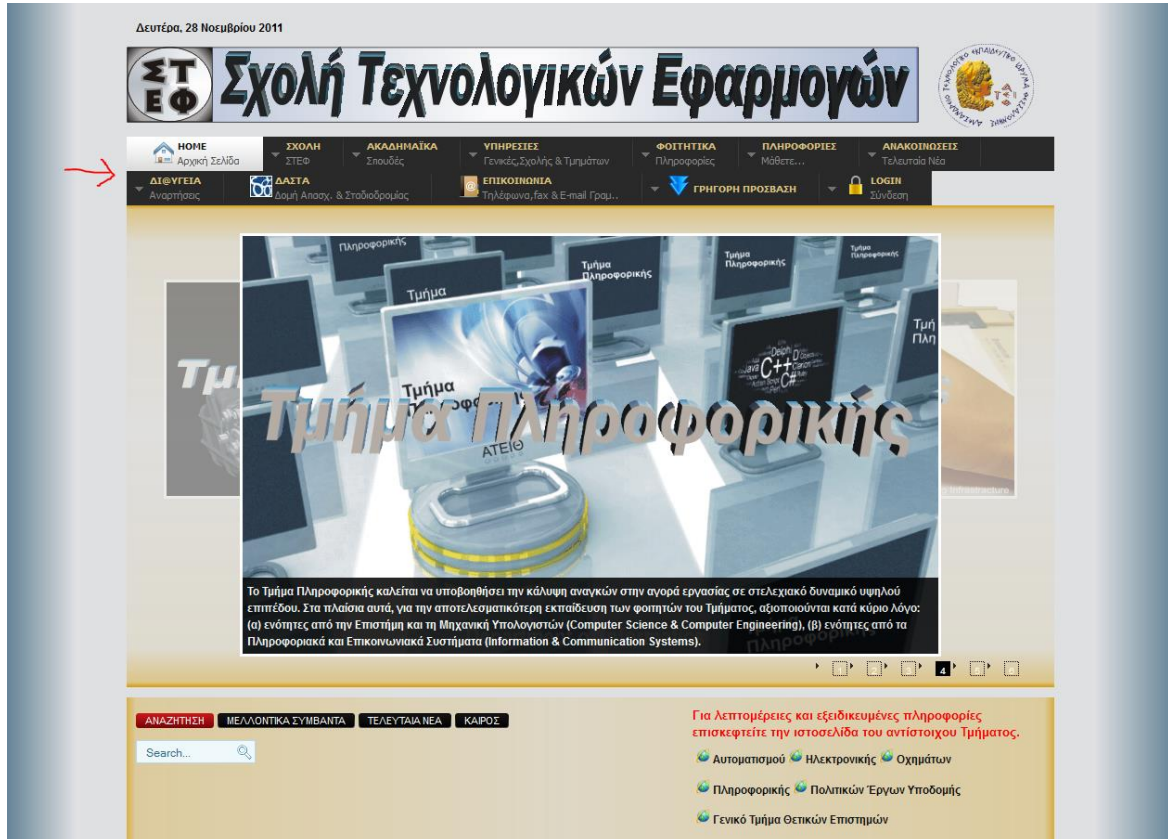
Δευτέρα, 28 Νοεμβρίου 2011

ΣΤΕΦ Σχολή Τεχνολογικών Εφαρμογών

HOME Αρχική Σελίδα | ΣΧΟΛΗ ΣΤΕΦ | ΑΚΑΔΗΜΑΪΚΑ Σπουδές | ΥΠΗΡΕΣΙΕΣ Γενικές,Σχολής & Τμημάτων | ΦΟΙΤΗΤΙΚΑ Πληροφορίες | ΠΛΗΡΟΦΟΡΙΕΣ Μάθετε... | ΑΝΑΚΟΙΝΩΣΕΙΣ Τελευταία Νέα

ΔΙ@ΥΓΕΙΑ Αναρτήσεις | ΔΑΣΤΑ Δομή Απασχ. & Σταδιοδρομίας | ΕΠΙΚΟΙΝΩΝΙΑ Τηλέφωνα,fax & E-mail Γραμ... | ΓΡΗΓΟΡΗ ΠΡΟΣΒΑΣΗ | LOGIN Σύνδεση

Τμήμα Πληροφορικής

Τμήμα Πληροφορικής

ΑΤΕΙΘ

Το Τμήμα Πληροφορικής καλείται να υποβοηθήσει την κάλυψη αναγκών στην αγορά εργασίας σε στελεχιακό δυναμικό υψηλού επιπέδου. Στα πλαίσια αυτά, για την αποτελεσματικότερη εκπαίδευση των φοιτητών του Τμήματος, αξιοποιούνται κατά κύριο λόγο: (α) ενότητες από την Επιστήμη και τη Μηχανική Υπολογιστών (Computer Science & Computer Engineering), (β) ενότητες από τα Πληροφοριακά και Επικοινωνιακά Συστήματα (Information & Communication Systems).

4

ΑΝΑΖΗΤΗΣΗ | ΜΕΛΛΟΝΤΙΚΑ ΣΥΜΒΑΝΤΑ | ΤΕΛΕΥΤΑΙΑ ΝΕΑ | ΚΑΙΡΟΣ

Search...

Για λεπτομέρειες και εξειδικευμένες πληροφορίες επισκεφτείτε την ιστοσελίδα του αντίστοιχου Τμήματος.

Αυτοματισμού Ηλεκτρονικής Οχημάτων

Πληροφορικής Πολιτικών Έργων Υποδομής

Γενικό Τμήμα Θετικών Επιστημών